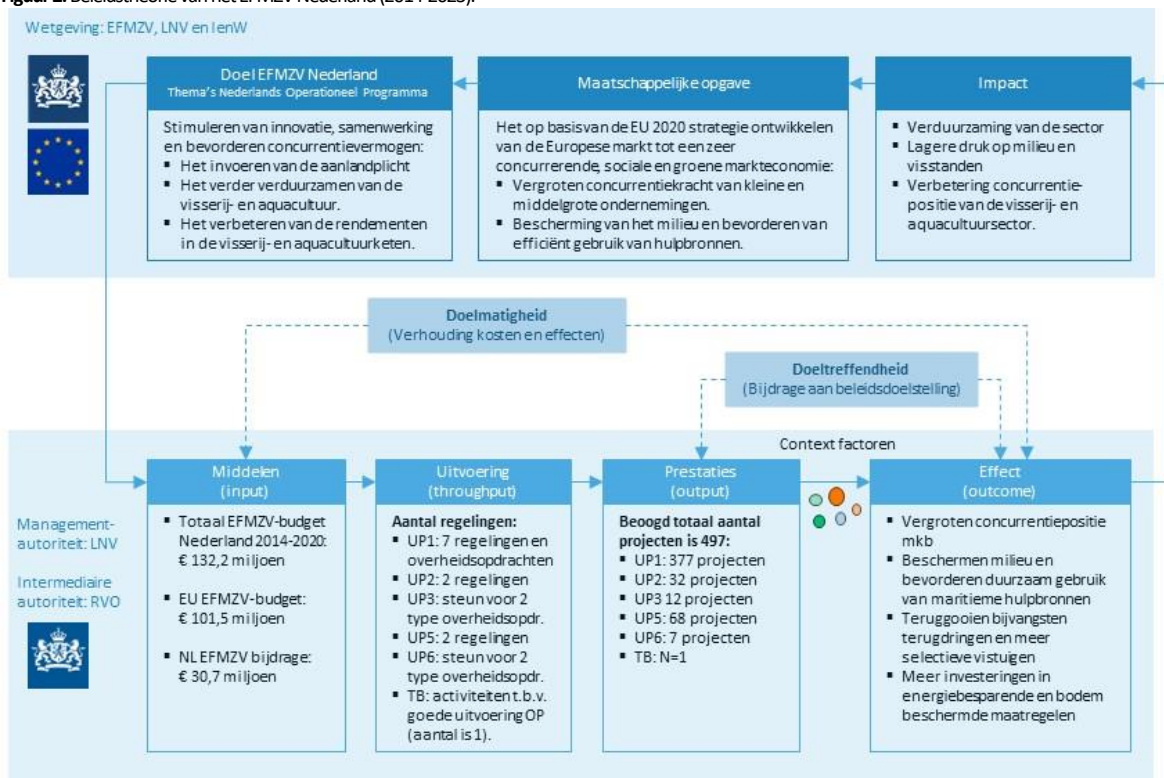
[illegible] Beleidstheorie van het EFMZV Nederland (2014-2020).

Wetgeving: EFMZV, LNV en IenW

Doel EFMZV Nederland
Thema's Nederlands Operationeel Programma

Stimuleren van innovatie, samenwerking en bevorderen concurrentievermogen:
- Het invoeren van de aanlandplicht
- Het verder verduurzamen van de visserij- en aquacultuur.
- Het verbeteren van de rendementen in de visserij- en aquacultuurketen.

Maatschappelijke opgave

Het op basis van de EU 2020 strategie ontwikkelen van de Europese markt tot een zeer concurrerende, sociale en groene markteconomie:
- Vergroten concurrentiekracht van kleine en middelgrote ondernemingen.
- Bescherming van het milieu en bevorderen van efficiënt gebruik van hulpbronnen.

Impact

- Verduurzaming van de sector
- Lagere druk op milieu en visstanden
- Verbetering concurrentiepositie van de visserij- en aquacultuursector.

Doelmatigheid
(Verhouding kosten en effecten)

Doeltreffendheid
(Bijdrage aan beleidsdoelstelling)

Context factoren

Management-autoriteit: LNV

Intermediaire autoriteit: RVO

Middelen
(input)

- Totaal EFMZV-budget Nederland 2014-2020: € 132,2 miljoen
- EU EFMZV-budget: € 101,5 miljoen
- NL EFMZV bijdrage: € 30,7 miljoen

Uitvoering
(throughput)

Aantal regelingen:
- UP1: 7 regelingen en overheidsopdrachten
- UP2: 2 regelingen
- UP3: steun voor 2 type overheidsopdr.
- UP5: 2 regelingen
- UP6: steun voor 2 type overheidsopdr.
- TB: activiteiten t.b.v. goede uitvoering OP (aantal is 1).

Prestaties
(output)

Beoogd totaal aantal projecten is 497:
- UP1: 377 projecten
- UP2: 32 projecten
- UP3 12 projecten
- UP5: 68 projecten
- UP6: 7 projecten
- TB: N=1

Effect
(outcome)

- Vergroten concurrentiepositie mkb
- Beschermen milieu en bevorderen duurzaam gebruik van maritieme hulpbronnen
- Teruggooien bijvangsten terugdringen en meer selectieve vistuigen
- Meer investeringen in energiebesparende en bodem beschermde maatregelen